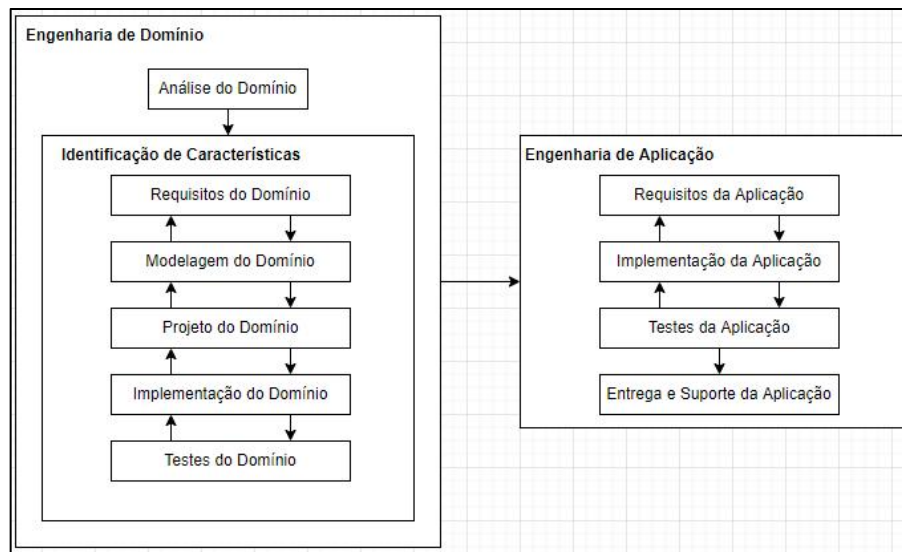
Engenharia de Domínio

Análise do Domínio

Identificação de Características

Requisitos do Domínio

Modelagem do Domínio

Projeto do Domínio

Implementação do Domínio

Testes do Domínio

Engenharia de Aplicação

Requisitos da Aplicação

Implementação da Aplicação

Testes da Aplicação

Entrega e Suporte da Aplicação